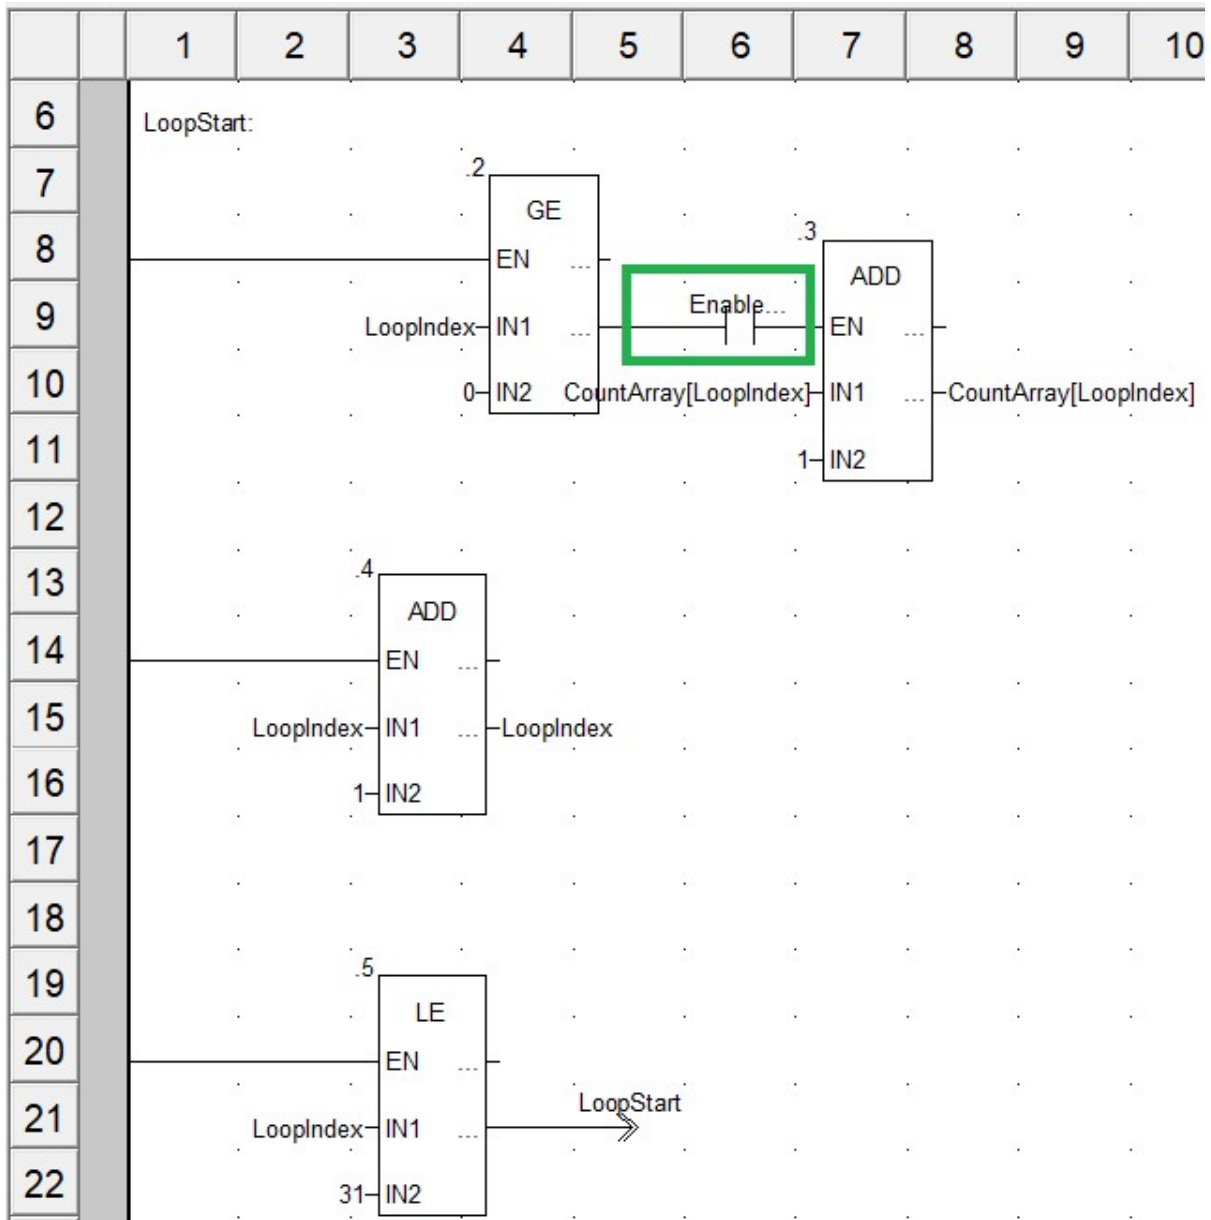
| | | 1 | 2 | 3 | 4 | 5 | 6 | 7 | 8 | 9 | 10 |
|---|---|---|---|---|---|---|---|---|---|---|---|

6
7
8
9
10
11
12
13
14
15
16
17
18
19
20
21
22

LoopStart:

.2
GE
EN
LoopIndex IN1
0 IN2

Enable...

.3
ADD
EN
CountArray[LoopIndex] IN1
1 IN2
CountArray[LoopIndex]

.4
ADD
EN
LoopIndex IN1
1 IN2
LoopIndex

.5
LE
EN
LoopIndex IN1
31 IN2
LoopStart